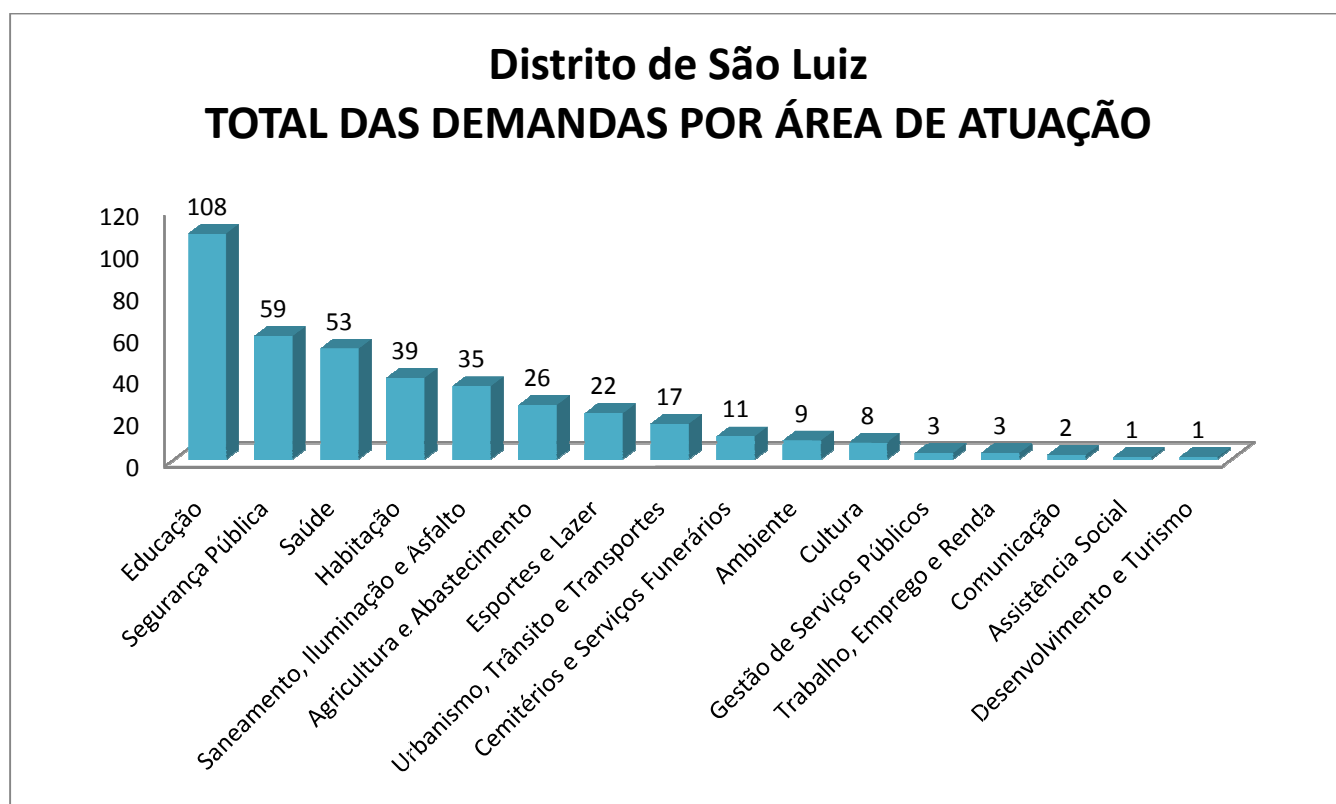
Distrito de São Luiz
TOTAL DAS DEMANDAS POR ÁREA DE ATUAÇÃO

120
100
80
60
40
20
0

108
59
53
39
35
26
22
17
11
9
8
3
3
2
1
1

Educação
Segurança Pública
Saúde
Habitação
Saneamento, Iluminação e Asfalto
Agricultura e Abastecimento
Esportes e Lazer
Urbanismo, Trânsito e Transportes
Cemitérios e Serviços Funerários
Ambiente
Cultura
Gestão de Serviços Públicos
Trabalho, Emprego e Renda
Comunicação
Assistência Social
Desenvolvimento e Turismo